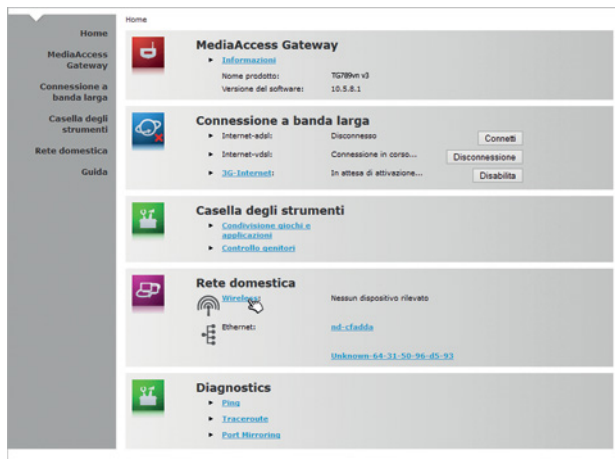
Home

MediaAccess Gateway

Connessione a banda larga

Casella degli strumenti

Rete domestica

Guida

Home

MediaAccess Gateway

Informazioni

Nome prodotto: TG789vn v3

Versione del software: 10.5.8.1

Connessione a banda larga

Internet-adsl: Disconnesso Connetti

Internet-vdsl: Connessione in corso... Disconnessione

3G-Internet: In attesa di attivazione... Disabilita

Casella degli strumenti

Condivisione giochi e applicazioni

Controllo genitori

Rete domestica

Wireless: Nessun dispositivo rilevato

Ethernet: nd-cfadda

Unknown-64-31-50-96-d5-93

Diagnostics

Ping

Traceroute

Port Mirroring